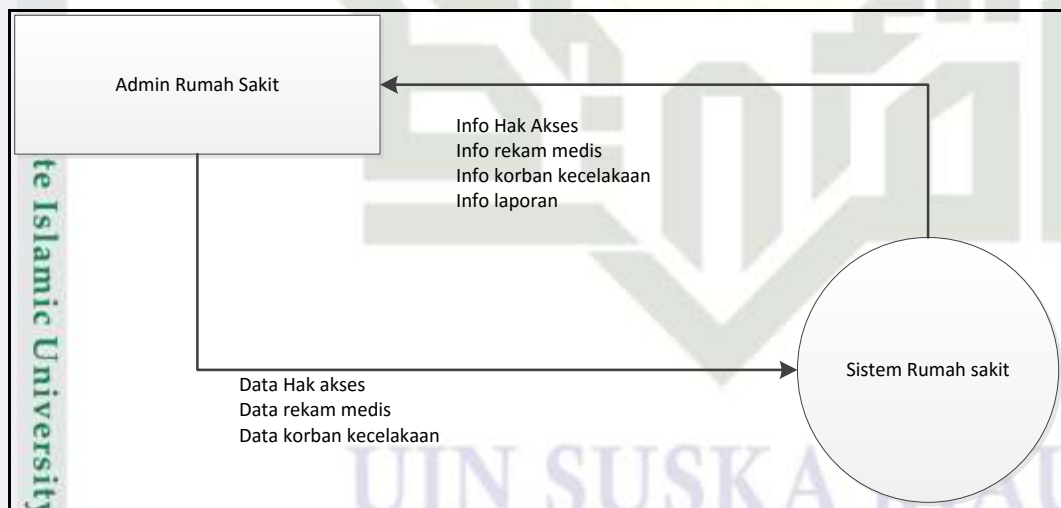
Admin Rumah Sakit

Info Hak Akses
Info rekam medis
Info korban kecelakaan
Info laporan

Sistem Rumah sakit

Data Hak akses
Data rekam medis
Data korban kecelakaan

te Islamic University

UIN SUSKA RIAU